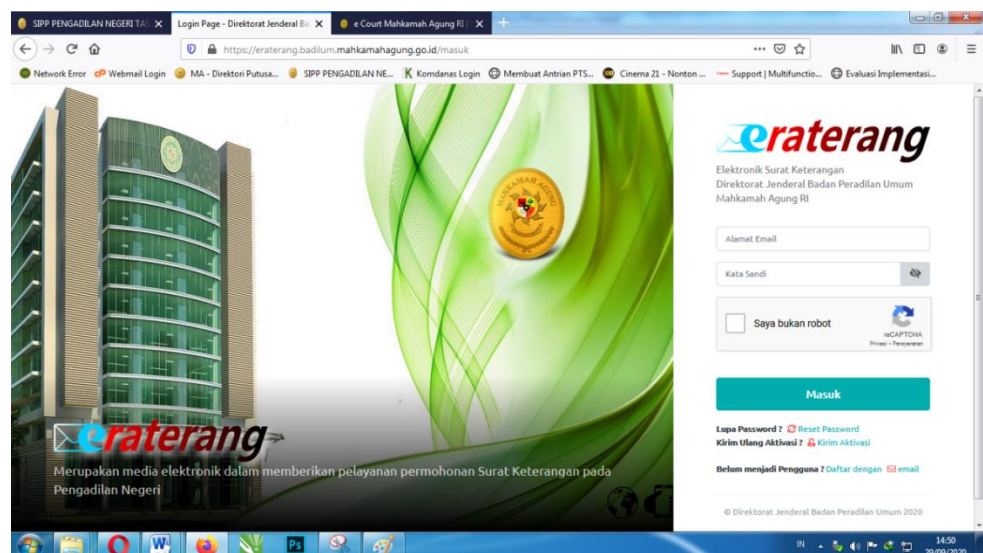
SIPP PENGADILAN NEGERI TA
Login Page - Direktorat Jenderal Ba
e Court Mahkamah Agung RI

https://eraterang.badilum.mahkamahagung.go.id/masuk

Network Error  Webmail Login  MA - Direktori Putusa...  SIPP PENGADILAN NE...  Komdanas Login  Membuat Antrian PTS...  Cinema 21 - Nonton ...  Support | Multifunctio...  Evaluasi Implementasi...

MAHKAMAH AGUNG

eraterang

Elektronik Surat Keterangan
Direktorat Jenderal Badan Peradilan Umum
Mahkamah Agung RI

Alamat Email

Kata Sandi

Saya bukan robot
reCAPTCHA
Privasi - Persyaratan

Masuk

Lupa Password ? Reset Password
Kirim Ulang Aktivasi ? Kirim Aktivasi

Belum menjadi Pengguna ? Daftar dengan email

© Direktorat Jenderal Badan Peradilan Umum 2020

eraterang

Merupakan media elektronik dalam memberikan pelayanan permohonan Surat Keterangan pada Pengadilan Negeri

IN
14:50
30/09/2020